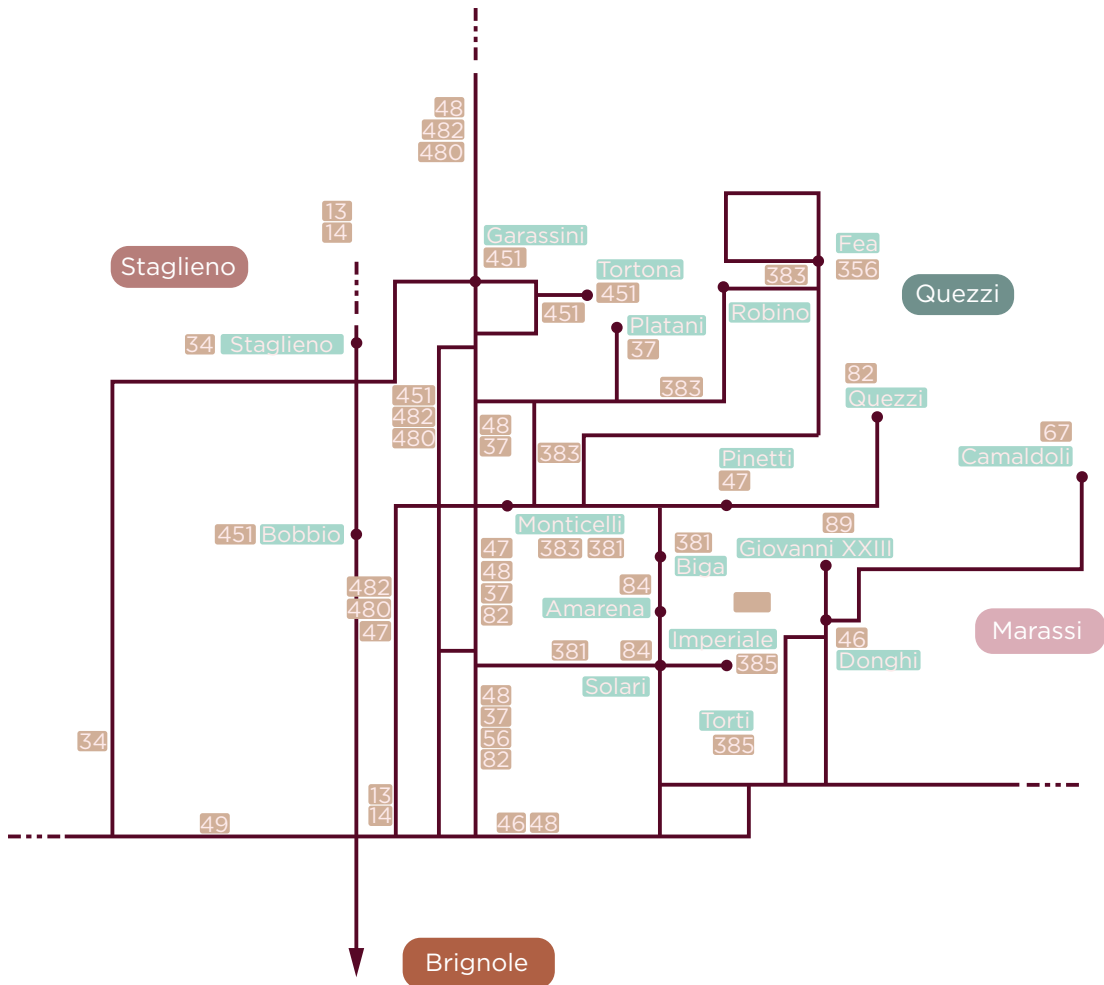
48
482
480

13
14

Garassini
451

Tortona
451

Fea
356
383

Staglieno

Quezzi

451

Robino

34 Staglieno

Platani
37

383

451
482
480

82
Quezzi

48
37

383

67
Camaldoli

Pinetti
47

451 Bobbio

Monticelli
383 381

89

47
48
37
82

381
Biga

Giovanni XXIII

482
480
47

84
Amarena

Imperiale

46
Donghi

Marassi

381 84

385

Solari

48
37
56
82

Torti
385

34

13
14

49

46 48

Brignole